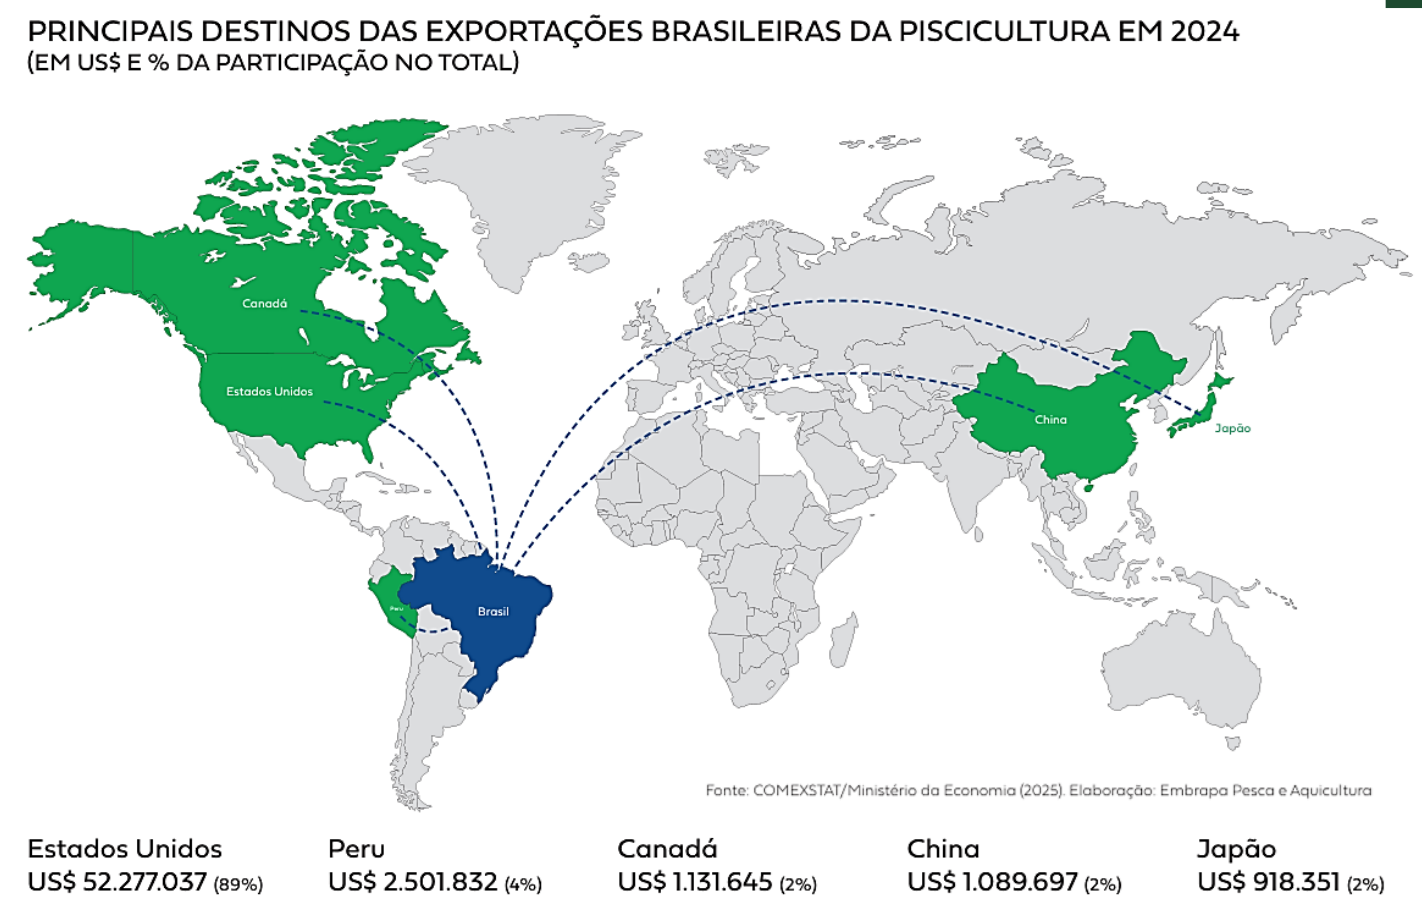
PRINCIPAIS DESTINOS DAS EXPORTAÇÕES BRASILEIRAS DA PISCICULTURA EM 2024
(EM US$ E % DA PARTICIPAÇÃO NO TOTAL)

Canadá
Estados Unidos
China
Japão
Peru
Brasil

Fonte: COMEXSTAT/Ministério da Economia (2025). Elaboração: Embrapa Pesca e Aquicultura

Estados Unidos
US$ 52.277.037 (89%)

Peru
US$ 2.501.832 (4%)

Canadá
US$ 1.131.645 (2%)

China
US$ 1.089.697 (2%)

Japão
US$ 918.351 (2%)